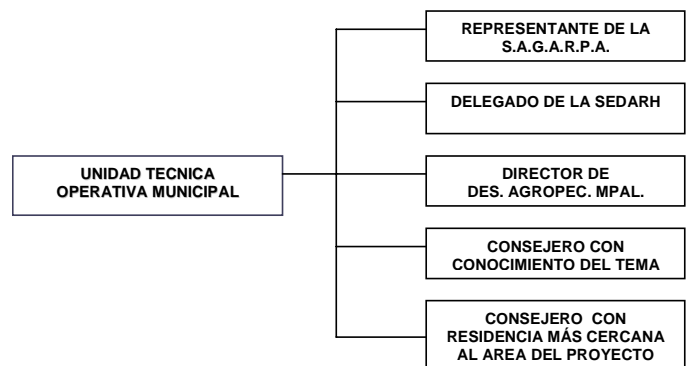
UNIDAD TECNICA OPERATIVA MUNICIPAL

REPRESENTANTE DE LA S.A.G.A.R.P.A.

DELEGADO DE LA SEDARH

DIRECTOR DE DES. AGROPEC. MPAL.

CONSEJERO CON CONOCIMIENTO DEL TEMA

CONSEJERO CON RESIDENCIA MÁS CERCANA AL AREA DEL PROYECTO